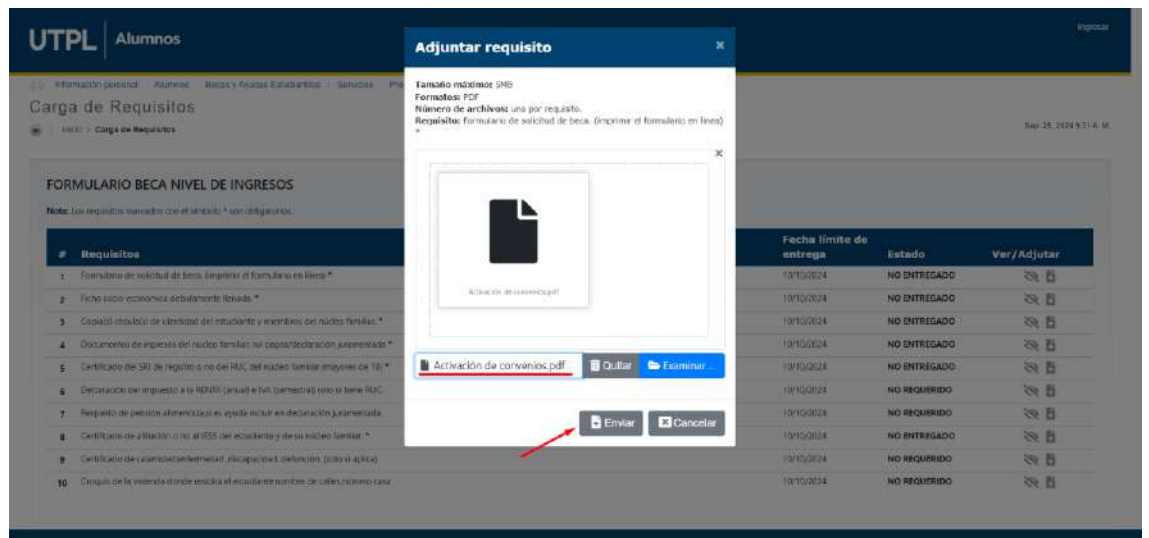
UTPL | Alumnos

Ingresar

Información personal · Alumnos · Becas y Ayudas Estudiantiles · Servicios · Pr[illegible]

Carga de Requisitos

Inicio > Carga de Requisitos

Sep 25, 2024 9:31 A. M.

FORMULARIO BECA NIVEL DE INGRESOS

Nota: Los requisitos marcados con el símbolo * son obligatorios.

| # | Requisitos | Fecha límite de entrega | Estado | Ver/Adjutar |
|---|---|---|---|---|
| 1 | Formulario de solicitud de beca. (Imprimir el formulario en línea) * | 10/10/2024 | NO ENTREGADO | |
| 2 | Ficha socio económica debidamente llenada. * | 10/10/2024 | NO ENTREGADO | |
| 3 | Copia(s) cédula(s) de identidad del estudiante y miembros del núcleo familiar. * | 10/10/2024 | NO ENTREGADO | |
| 4 | Documentos de ingresos del núcleo familiar: rol pagos/declaración juramentada * | 10/10/2024 | NO ENTREGADO | |
| 5 | Certificado del SRI de registro o no del RUC del núcleo familiar (mayores de 18) * | 10/10/2024 | NO ENTREGADO | |
| 6 | Declaración del impuesto a la RENTA (anual) e IVA (semestral) sino si tiene RUC. | 10/10/2024 | NO REQUERIDO | |
| 7 | Respaldo de pensión alimenticia(si es ayuda incluir en declaración juramentada. | 10/10/2024 | NO REQUERIDO | |
| 8 | Certificado de afiliación o no al IESS del estudiante y de su núcleo familiar. * | 10/10/2024 | NO ENTREGADO | |
| 9 | Certificado de calamidad(enfermedad, discapacidad, defunción, (sólo si aplica) | 10/10/2024 | NO REQUERIDO | |
| 10 | Croquis de la vivienda donde reside el estudiante nombre de calles,número casa | 10/10/2024 | NO REQUERIDO | |

Adjuntar requisito ×

Tamaño máximo: 5MB
Formatos: PDF
Número de archivos: uno por requisito.
Requisito: formulario de solicitud de beca. (imprimir el formulario en línea) *

×

Activación de convenios.pdf

Activación de convenios.pdf | Quitar | Examinar ...

Enviar | Cancelar